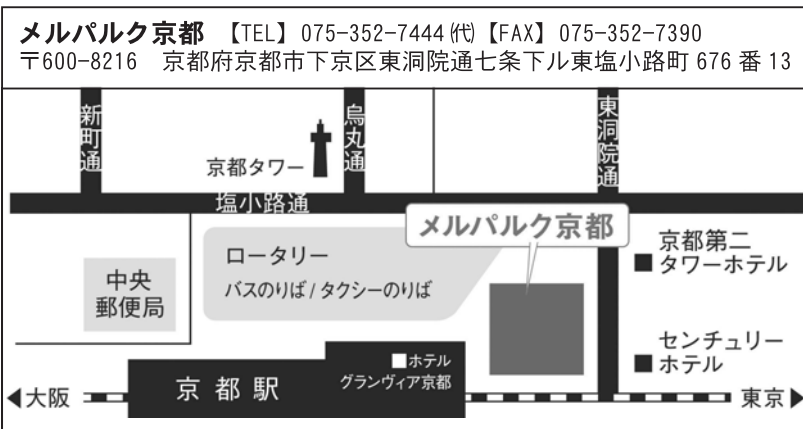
メルパルク京都 【TEL】075-352-7444㈹【FAX】075-352-7390
〒600-8216 京都府京都市下京区東洞院通七条下ル東塩小路町 676 番 13

新町通

烏丸通

東洞院通

京都タワー

塩小路通

メルパルク京都

ロータリー
バスのりば / タクシーのりば

中央郵便局

京都第二
■タワーホテル

センチュリー
■ホテル

■ホテル
グランヴィア京都

◀大阪

京都駅

東京▶